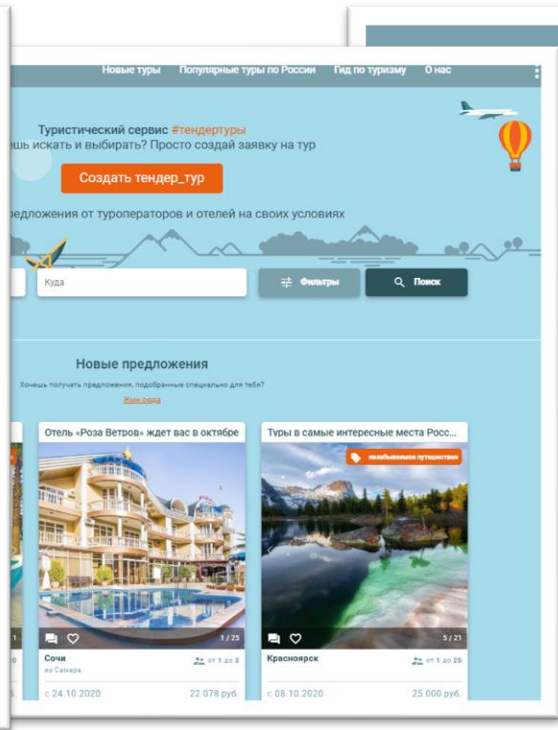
Новые туры Популярные туры по России Гид по туризму О нас

Туристический сервис #тендертуры
ешь искать и выбирать? Просто создай заявку на тур

Создать тендер_тур

редложения от туроператоров и отелей на своих условиях

Куда

Фильтры

Поиск

Новые предложения

Хочешь получать предложения, подобранные специально для тебя?

Жми сюда

Отель «Роза Ветров» ждет вас в октябре

1 / 25

Сочи
из Самары

от 1 до 3

с 24.10.2020

22 078 руб.

Туры в самые интересные места Росс...

незабываемое путешествие

3 / 21

Красноярск

от 1 до 25

с 08.10.2020

25 000 руб.